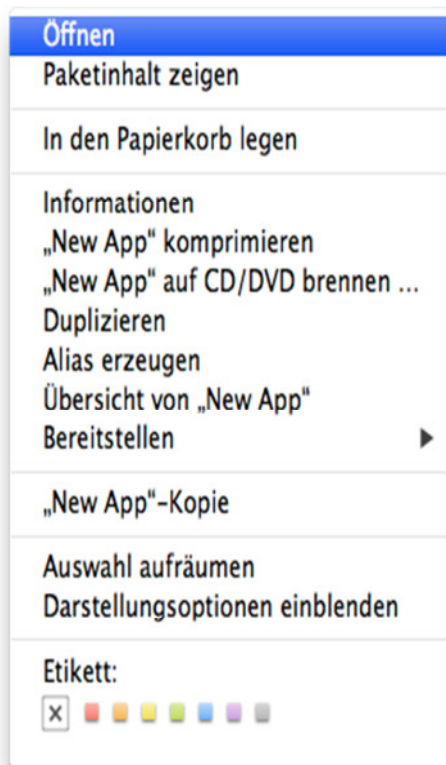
Öffnen
Paketinhalt zeigen

In den Papierkorb legen

Informationen
„New App" komprimieren
„New App" auf CD/DVD brennen ...
Duplizieren
Alias erzeugen
Übersicht von „New App"
Bereitstellen

„New App"-Kopie

Auswahl aufräumen
Darstellungsoptionen einblenden

Etikett:
x